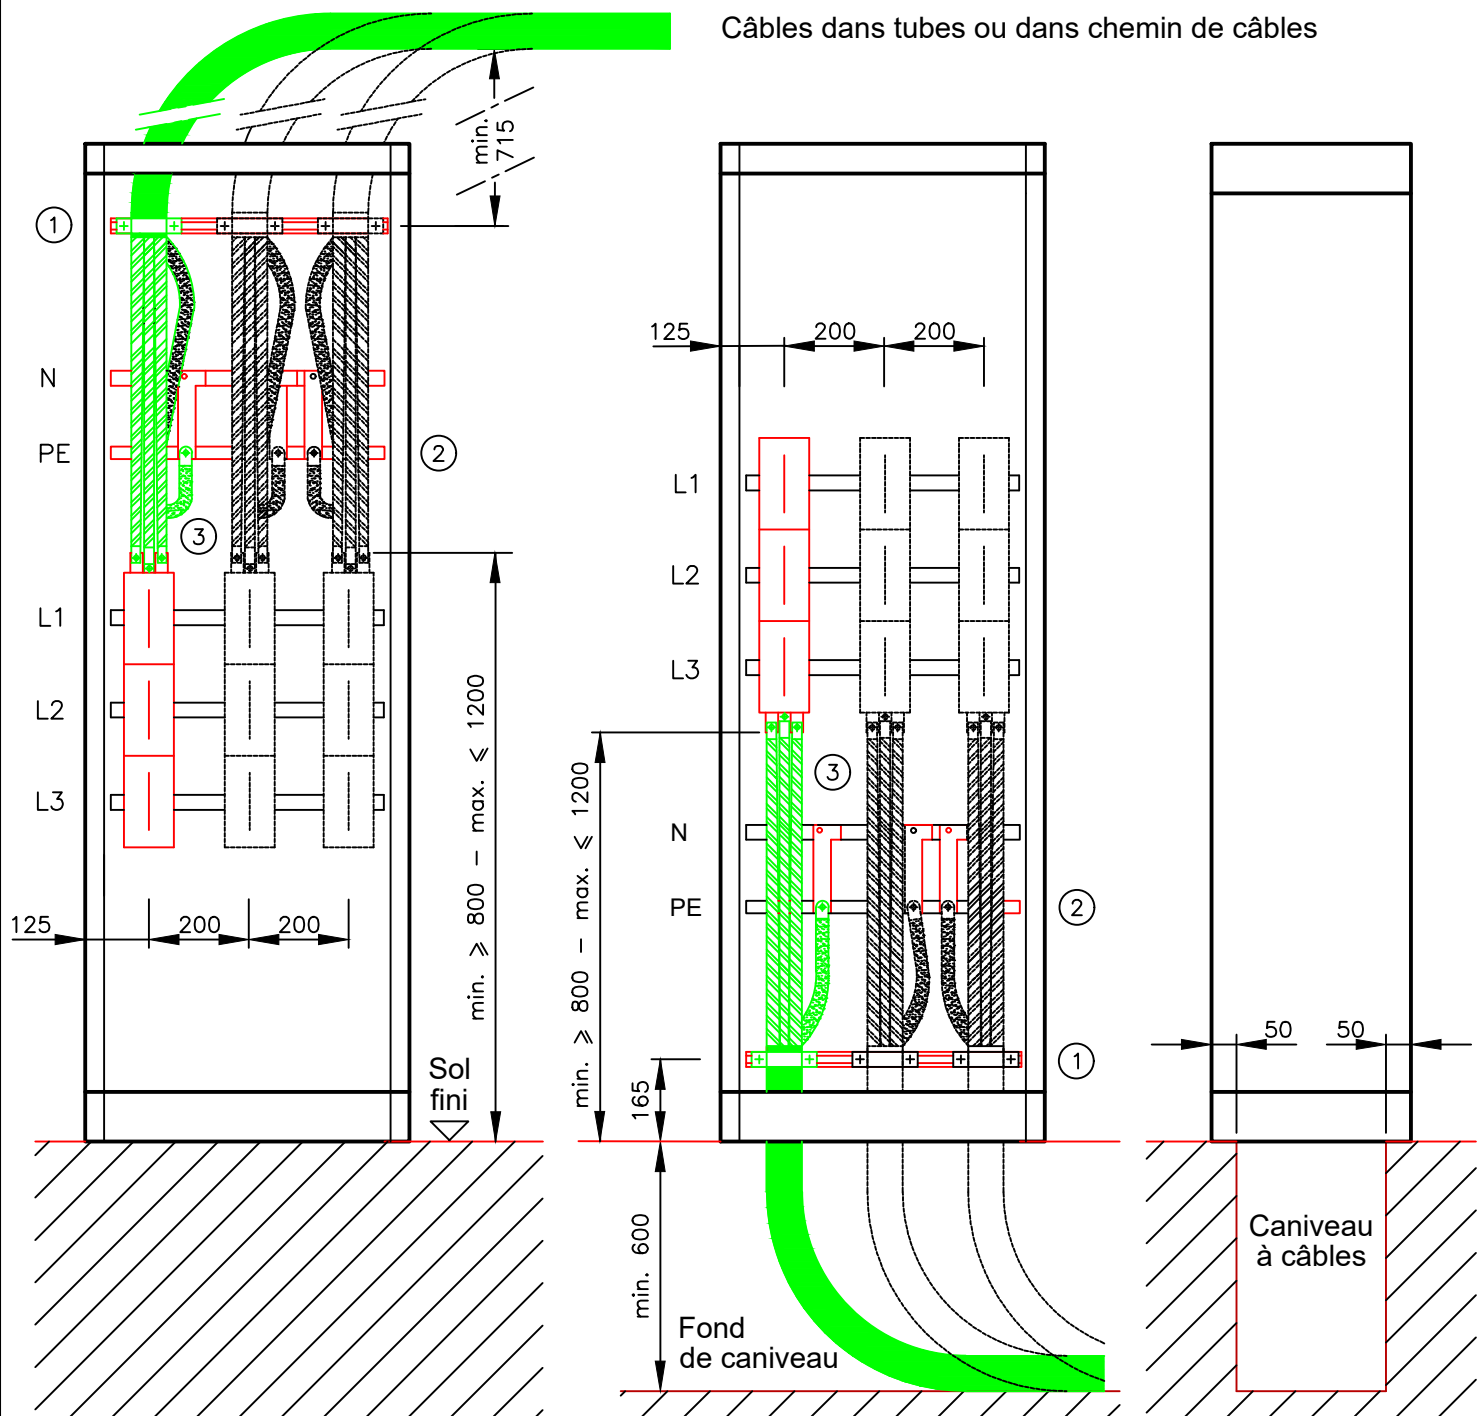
Câbles dans tubes ou dans chemin de câbles

min. 715

1

N

PE

2

3

L1

L2

L3

125 200 200

min. ⩾ 800 – max. ⩽ 1200

Sol fini

125 200 200

L1

L2

L3

3

min. ⩾ 800 – max. ⩽ 1200

N

PE

2

1

165

min. 600

Fond de caniveau

50 50

Caniveau à câbles